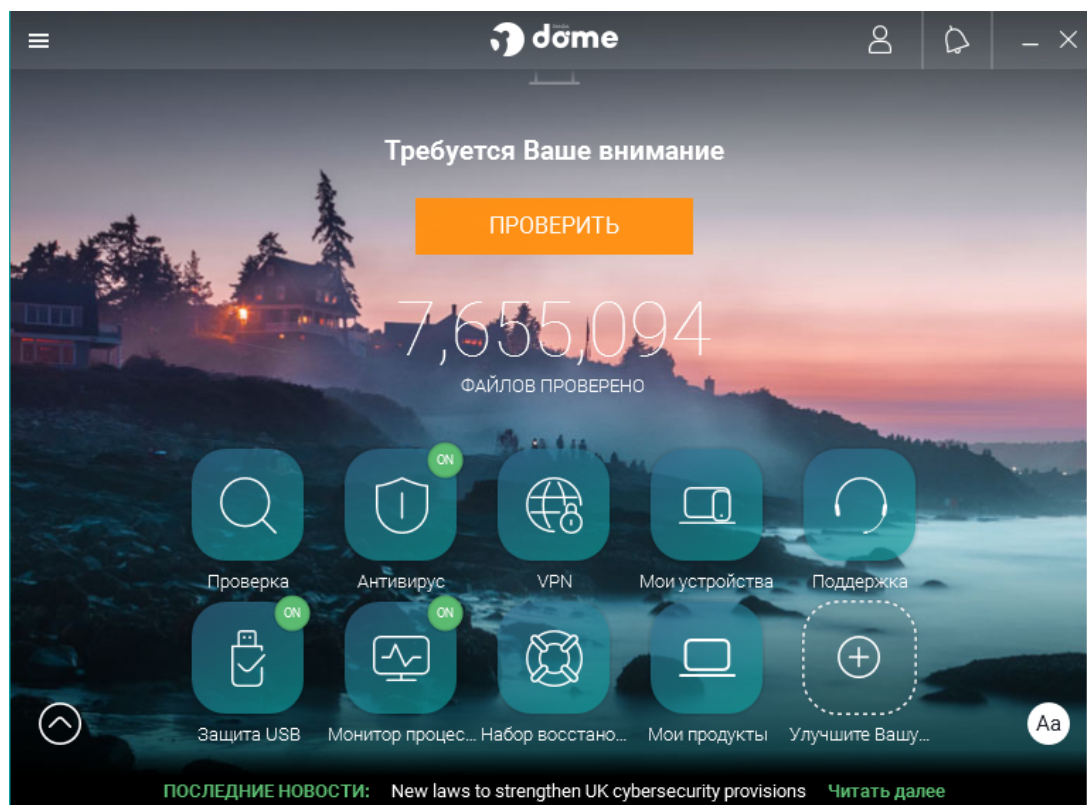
dome

Требуется Ваше внимание

ПРОВЕРИТЬ

7,655,094
ФАЙЛОВ ПРОВЕРЕНО

Проверка
ON
Антивирус
VPN
Мои устройства
Поддержка

ON
Защита USB
ON
Монитор процес...
Набор восстано...
Мои продукты
Улучшите Вашу...

Aa

ПОСЛЕДНИЕ НОВОСТИ: New laws to strengthen UK cybersecurity provisions Читать далее